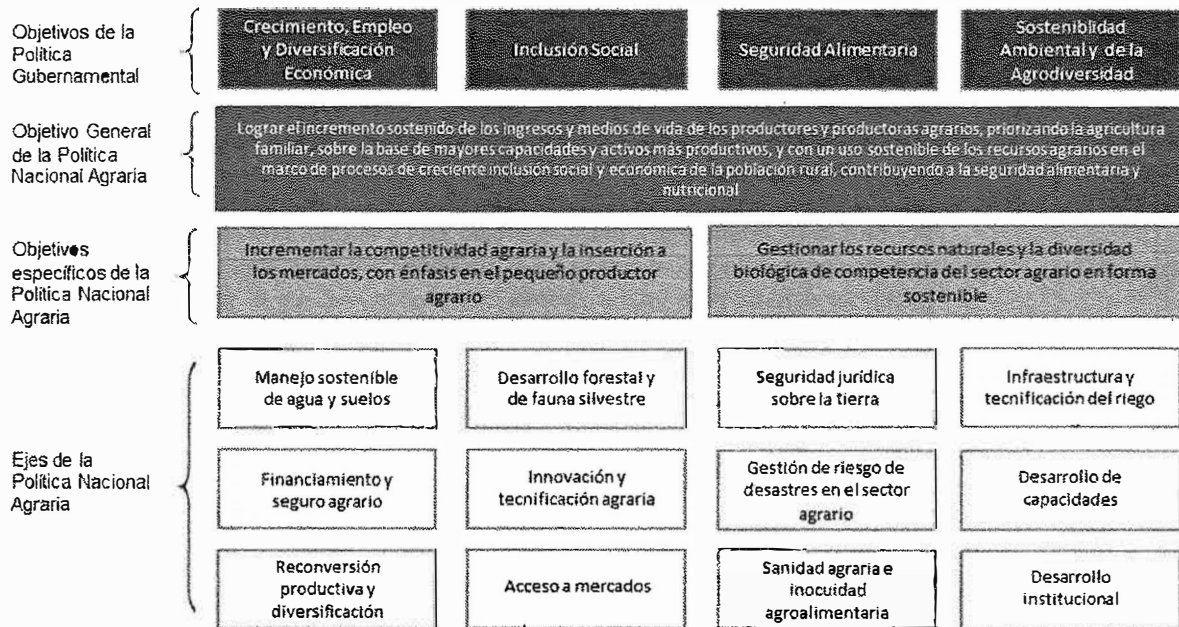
Objetivos de la Política Gubernamental

Crecimiento, Empleo y Diversificación Económica

Inclusión Social

Seguridad Alimentaria

Sostenibilidad Ambiental y de la Agrodiversidad

Objetivo General de la Política Nacional Agraria

Lograr el incremento sostenido de los ingresos y medios de vida de los productores y productoras agrarios, priorizando la agricultura familiar, sobre la base de mayores capacidades y activos más productivos, y con un uso sostenible de los recursos agrarios en el marco de procesos de creciente inclusión social y económica de la población rural, contribuyendo a la seguridad alimentaria y nutricional

Objetivos específicos de la Política Nacional Agraria

Incrementar la competitividad agraria y la inserción a los mercados, con énfasis en el pequeño productor agrario

Gestionar los recursos naturales y la diversidad biológica de competencia del sector agrario en forma sostenible

Ejes de la Política Nacional Agraria

Manejo sostenible de agua y suelos

Desarrollo forestal y de fauna silvestre

Seguridad jurídica sobre la tierra

Infraestructura y tecnificación del riego

Financiamiento y seguro agrario

Innovación y tecnificación agraria

Gestión de riesgo de desastres en el sector agrario

Desarrollo de capacidades

Reconversión productiva y diversificación

Acceso a mercados

Sanidad agraria e inocuidad agroalimentaria

Desarrollo institucional